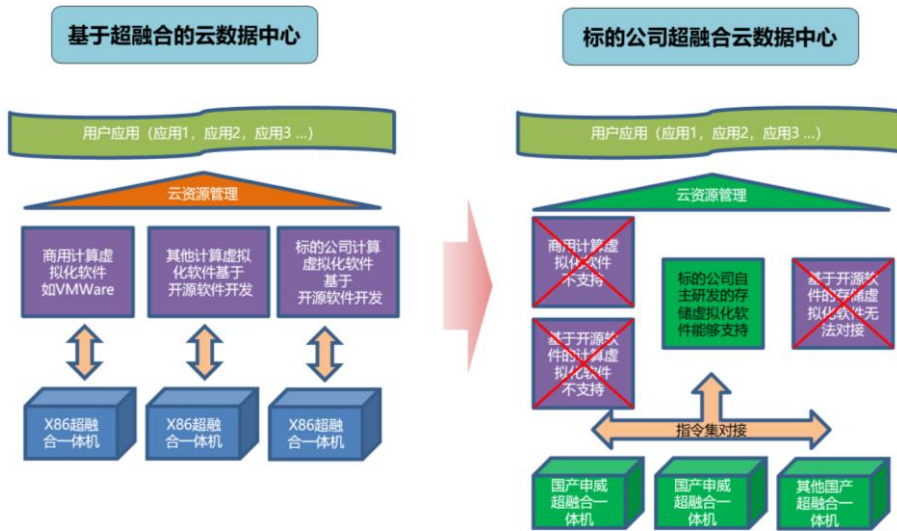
基于超融合的云数据中心

用户应用（应用1，应用2，应用3 ...）

云资源管理

商用计算虚拟化软件如VMWare

其他计算虚拟化软件基于开源软件开发

标的公司计算虚拟化软件基于开源软件开发

X86超融合一体机

X86超融合一体机

X86超融合一体机

标的公司超融合云数据中心

用户应用（应用1，应用2，应用3 ...）

云资源管理

商用计算虚拟化软件不支持

基于开源软件的计算虚拟化软件不支持

标的公司自主研发的存储虚拟化软件能够支持

基于开源软件的存储虚拟化软件无法对接

指令集对接

国产申威超融合一体机

国产申威超融合一体机

其他国产超融合一体机